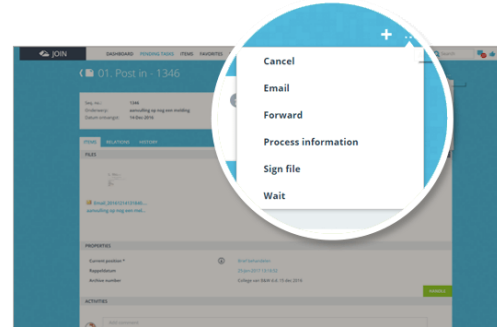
JOIN
DASHBOARD PENDING TASKS ITEMS FAVORITES
01. Post in - 1346
Seq. no.: 1346
Onderwerp: aanvulling op log een melding
Datum ontvangst: 14 Dec 2016
ITEMS RELATIONS HISTORY
FILES
Email_20161214104846...
aanvulling op log een mel...
PROPERTIES
Current position *
Rappeldatum
Archive number
Emil Schouten
College van B&W d.d. 15 dec 2016
ACTIVITIES
+
Cancel
Email
Forward
Process information
Sign file
Wait